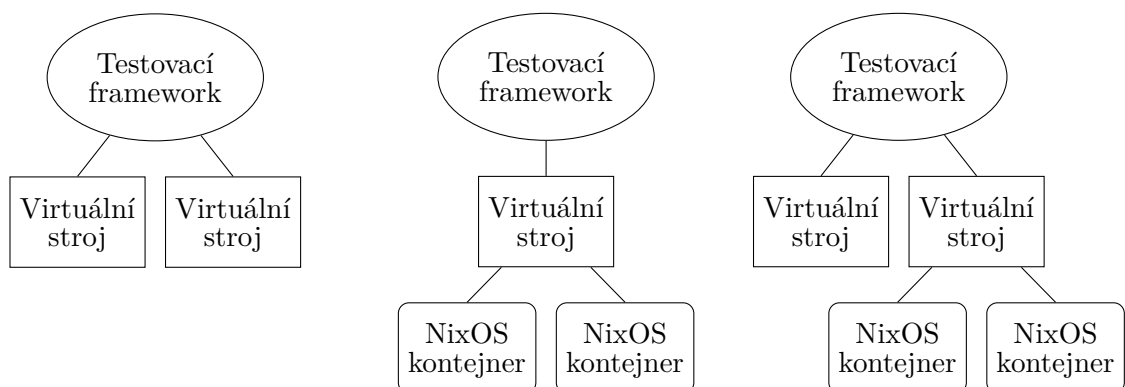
Testovací framework

Virtuální stroj

Virtuální stroj

Testovací framework

Virtuální stroj

NixOS kontejner

NixOS kontejner

Testovací framework

Virtuální stroj

Virtuální stroj

NixOS kontejner

NixOS kontejner